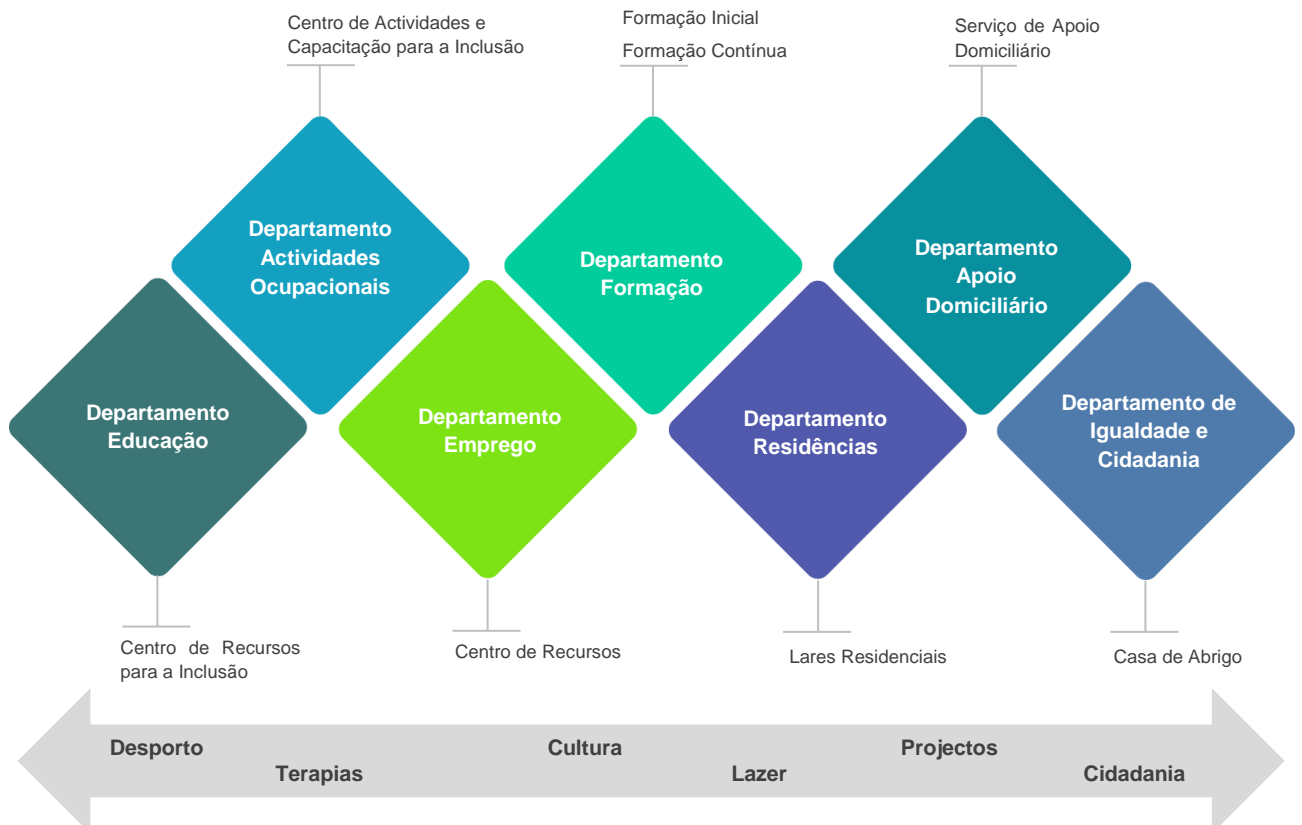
Centro de Actividades e Capacitação para a Inclusão

Formação Inicial

Formação Contínua

Serviço de Apoio Domiciliário

Departamento Actividades Ocupacionais

Departamento Formação

Departamento Apoio Domiciliário

Departamento Educação

Departamento Emprego

Departamento Residências

Departamento de Igualdade e Cidadania

Centro de Recursos para a Inclusão

Centro de Recursos

Lares Residenciais

Casa de Abrigo

Desporto

Terapias

Cultura

Lazer

Projectos

Cidadania